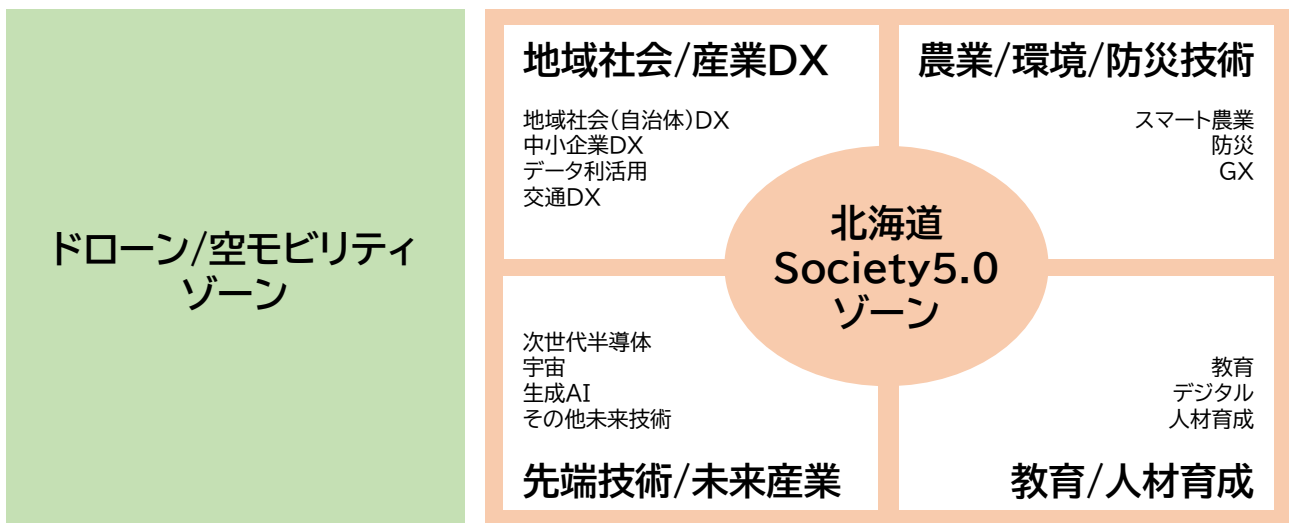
ドローン/空モビリティゾーン

地域社会/産業DX

地域社会(自治体)DX
中小企業DX
データ利活用
交通DX

農業/環境/防災技術

スマート農業
防災
GX

北海道
Society5.0
ゾーン

次世代半導体
宇宙
生成AI
その他未来技術

先端技術/未来産業

教育
デジタル
人材育成

教育/人材育成